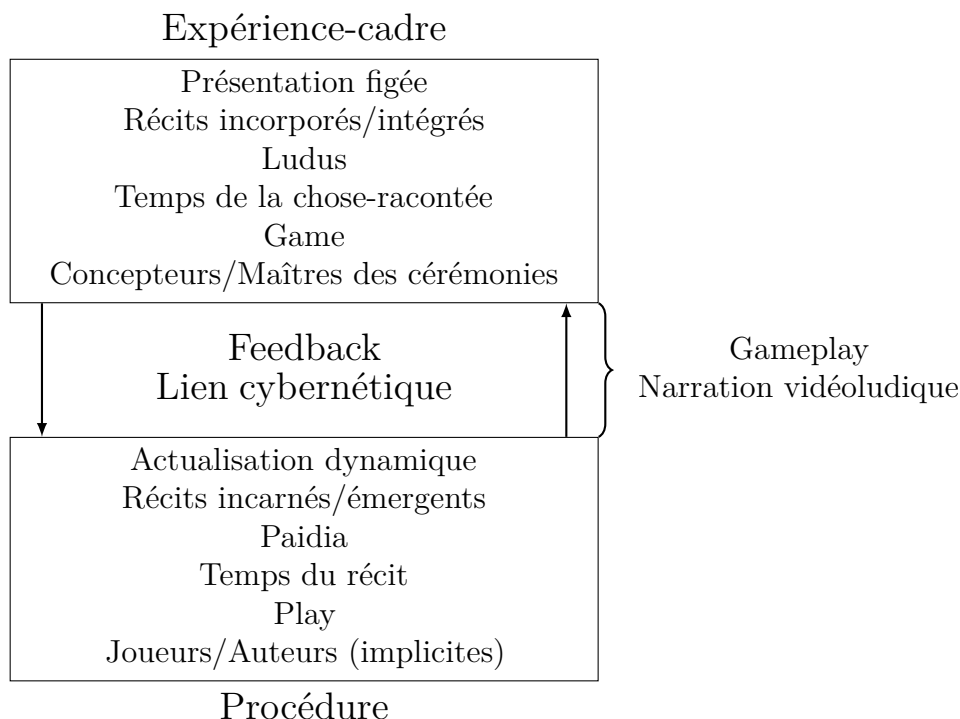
Expérience-cadre

Présentation figée
Récits incorporés/intégrés
Ludus
Temps de la chose-racontée
Game
Concepteurs/Maîtres des cérémonies

Feedback
Lien cybernétique

Gameplay
Narration vidéoludique

Actualisation dynamique
Récits incarnés/émergents
Paidia
Temps du récit
Play
Joueurs/Auteurs (implicites)

Procédure